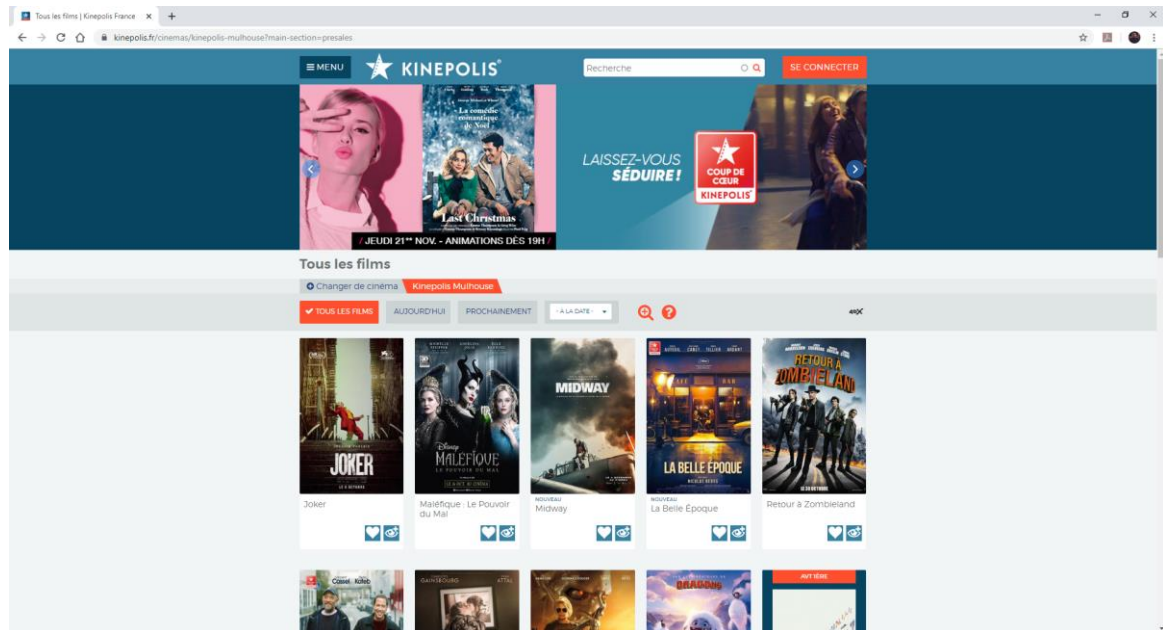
Tous les films | Kinepolis France ×

kinepolis.fr/cinemas/kinepolis-mulhouse?main-section=presales

≡ MENU KINEPOLIS

Recherche

SE CONNECTER

La comédie romantique de Noël

Last Christmas

/ JEUDI 21ᴱᴹᴱ NOV. - ANIMATIONS DÈS 19H /

LAISSEZ-VOUS SÉDUIRE !

COUP DE CŒUR KINEPOLIS

Tous les films

Changer de cinéma Kinepolis Mulhouse

✔ TOUS LES FILMS AUJOURD'HUI PROCHAINEMENT - A LA DATE -

4DX

JOKER

Joker

MALÉFIQUE LE POUVOIR DU MAL

Maléfique : Le Pouvoir du Mal

MIDWAY

NOUVEAU
Midway

LA BELLE ÉPOQUE

NOUVEAU
La Belle Époque

RETOUR À ZOMBIELAND

Retour à Zombieland

Cassel Kateb

GAINSBOURG ATTAL

AVT 1ÈRE